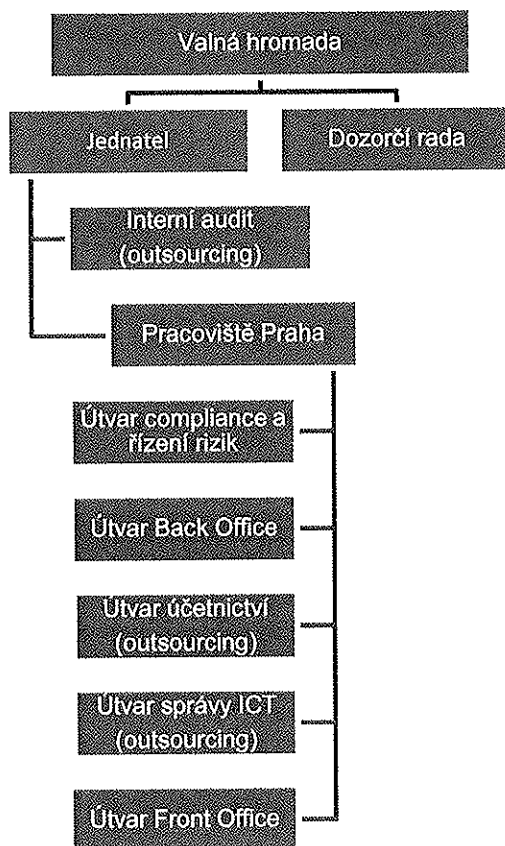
Valná hromada

Jednatel

Dozorčí rada

Interní audit (outsourcing)

Pracoviště Praha

Útvar compliance a řízení rizik

Útvar Back Office

Útvar účetnictví (outsourcing)

Útvar správy ICT (outsourcing)

Útvar Front Office